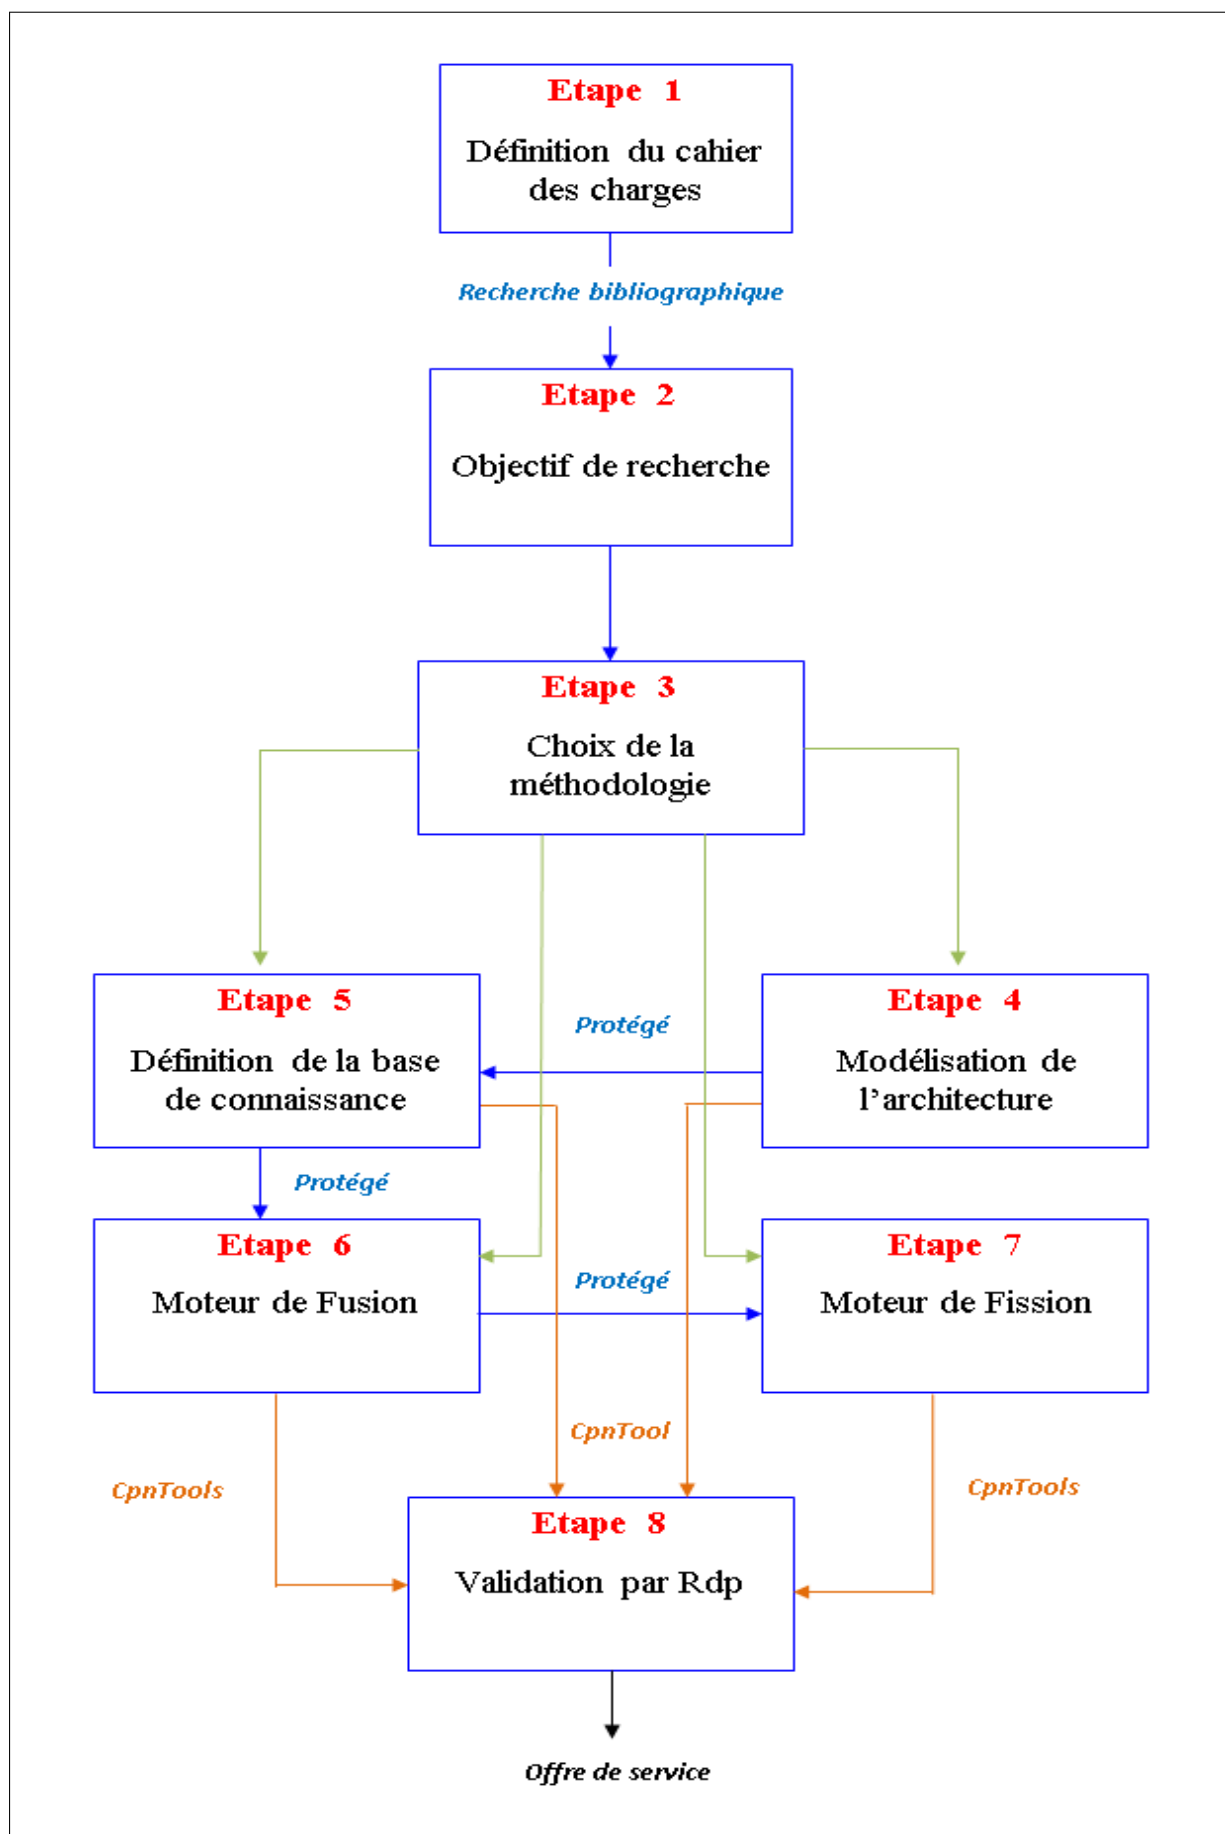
Etape 1
Définition du cahier des charges

Recherche bibliographique

Etape 2
Objectif de recherche

Etape 3
Choix de la méthodologie

Etape 5
Définition de la base de connaissance

Protégé

Etape 4
Modélisation de l'architecture

Protégé

Etape 6
Moteur de Fusion

Protégé

Etape 7
Moteur de Fission

CpnTool

CpnTools

CpnTools

Etape 8
Validation par Rdp

Offre de service